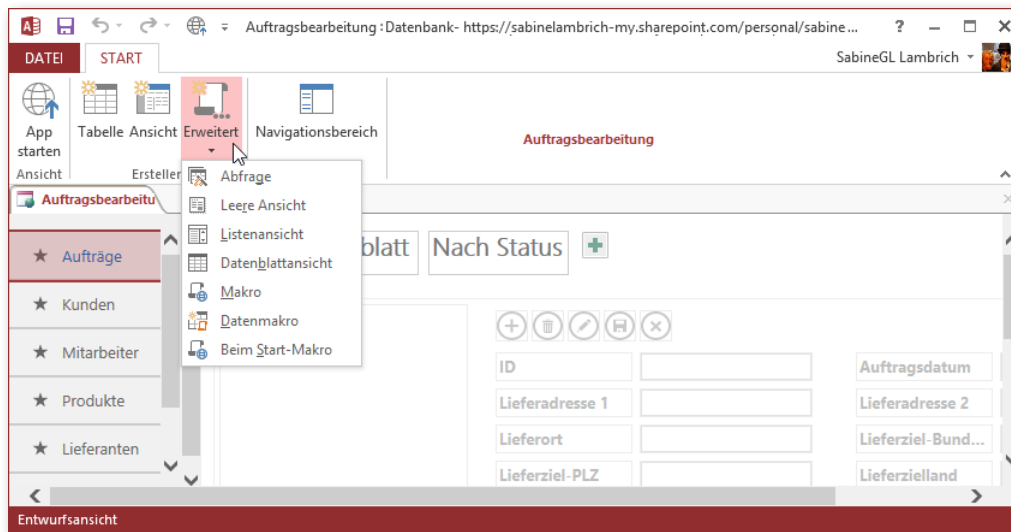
Auftragsbearbeitung : Datenbank- https://sabinelambrich-my.sharepoint.com/personal/sabine...

? — □ ×

DATEI START

SabineGL Lambrich

App starten

Tabelle Ansicht Erweitert

Navigationsbereich

Auftragsbearbeitung

Ansicht Erstellen

Abfrage
Leere Ansicht
Listenansicht
Datenblattansicht
Makro
Datenmakro
Beim Start-Makro

Auftragsbearbeitu

★ Aufträge
★ Kunden
★ Mitarbeiter
★ Produkte
★ Lieferanten

blatt Nach Status +

ID
Lieferadresse 1
Lieferort
Lieferziel-PLZ

Auftragsdatum
Lieferadresse 2
Lieferziel-Bund...
Lieferzielland

Entwurfsansicht